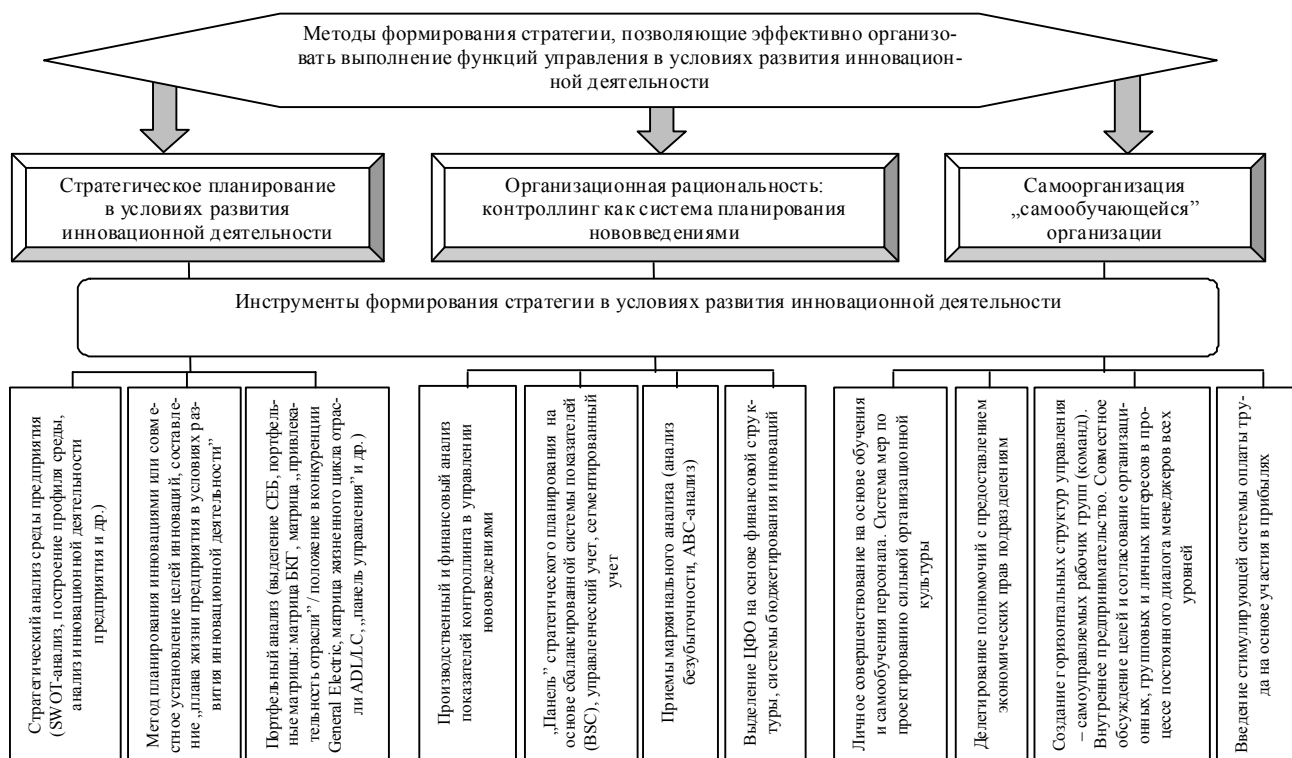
Методы формирования стратегии, позволяющие эффективно организовать выполнение функций управления в условиях развития инновационной деятельности

Стратегическое планирование в условиях развития инновационной деятельности

Организационная рациональность: контроллинг как система планирования нововведениями

Самоорганизация „самообучающейся" организации

Инструменты формирования стратегии в условиях развития инновационной деятельности

Стратегический анализ среды предприятия (SWOT-анализ, построение профиля среды, анализ инновационной деятельности предприятия и др.)

Метод планирования инновациями или совместное установление целей инноваций, составление „плана жизни предприятия в условиях развития инновационной деятельности"

Портфельный анализ (выделение СЕБ, портфельные матрицы: матрица БКТ, матрица „привлекательность отрасли" / положение в конкуренции General Electric, матрица жизненного цикла отрасли ADL/LC, „панель управления" и др.)

Производственный и финансовый анализ показателей контроллинга в управлении нововведениями

„Панель" стратегического планирования на основе сбалансированной системы показателей (BSC), управленческий учет, сегментированный учет

Приемы маржинального анализа (анализ безубыточности, АВС-анализ)

Выделение ЦФО на основе финансовой структуры, системы бюджетирования инноваций

Личное совершенствование на основе обучения и самообучения персонала. Система мер по проектированию сильной организационной культуры

Делегирование полномочий с предоставлением экономических прав подразделениям

Создание горизонтальных структур управления – самоуправляемых рабочих групп (команд). Внутреннее предпринимательство. Совместное обсуждение целей и согласование организационных, групповых и личных интересов в процессе постоянного диалога менеджеров всех уровней

Введение стимулирующей системы оплаты труда на основе участия в прибылях